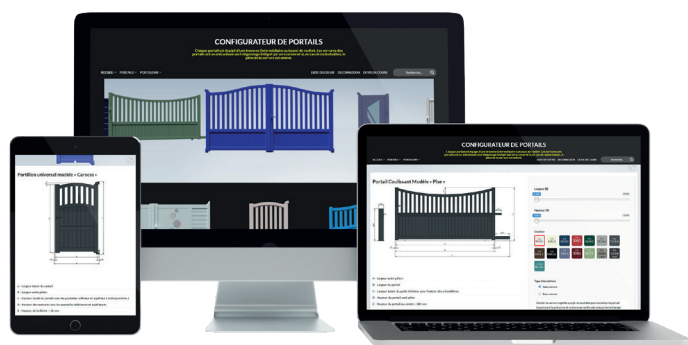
CONFIGURATEUR DE PORTAILS

CONFIGURATEUR DE PORTAILS

Portillon universel modèle « Caracas »

Portail Coulissant Modèle « Pise »

A - Largeur totale du portail
B - Largeur entre piliers
C - Largeur totale du portillon
D - Hauteur du portillon

A - Largeur entre piliers
B - Largeur du portail
C - Largeur totale du portail intérieur pour fixation des crémaillères
D - Hauteur du portail avec pilier
E - Hauteur du portail au centre